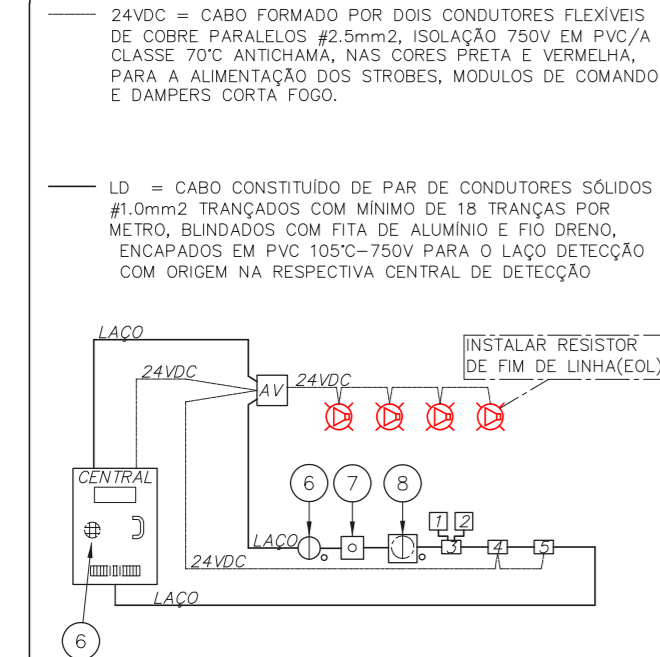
24VDC = CABO FORMADO POR DOIS CONDUTORES FLEXÍVEIS DE COBRE PARALELOS #2.5mm2, ISOLAÇÃO 750V EM PVC/A CLASSE 70°C ANTICHAMA, NAS CORES PRETA E VERMELHA, PARA A ALIMENTAÇÃO DOS STROBES, MODULOS DE COMANDO E DAMPERS CORTA FOGO.

LD = CABO CONSTITUÍDO DE PAR DE CONDUTORES SÓLIDOS #1.0mm2 TRANÇADOS COM MÍNIMO DE 18 TRANÇAS POR METRO, BLINDADOS COM FITA DE ALUMÍNIO E FIO DRENO, ENCAPADOS EM PVC 105°C–750V PARA O LAÇO DETECÇÃO COM ORIGEM NA RESPECTIVA CENTRAL DE DETECÇÃO

LAÇO
24VDC
AV
24VDC
INSTALAR RESISTOR DE FIM DE LINHA(EOL)
CENTRAL
6
7
8
1
2
LAÇO
3
4
5
24VDC
LAÇO
6